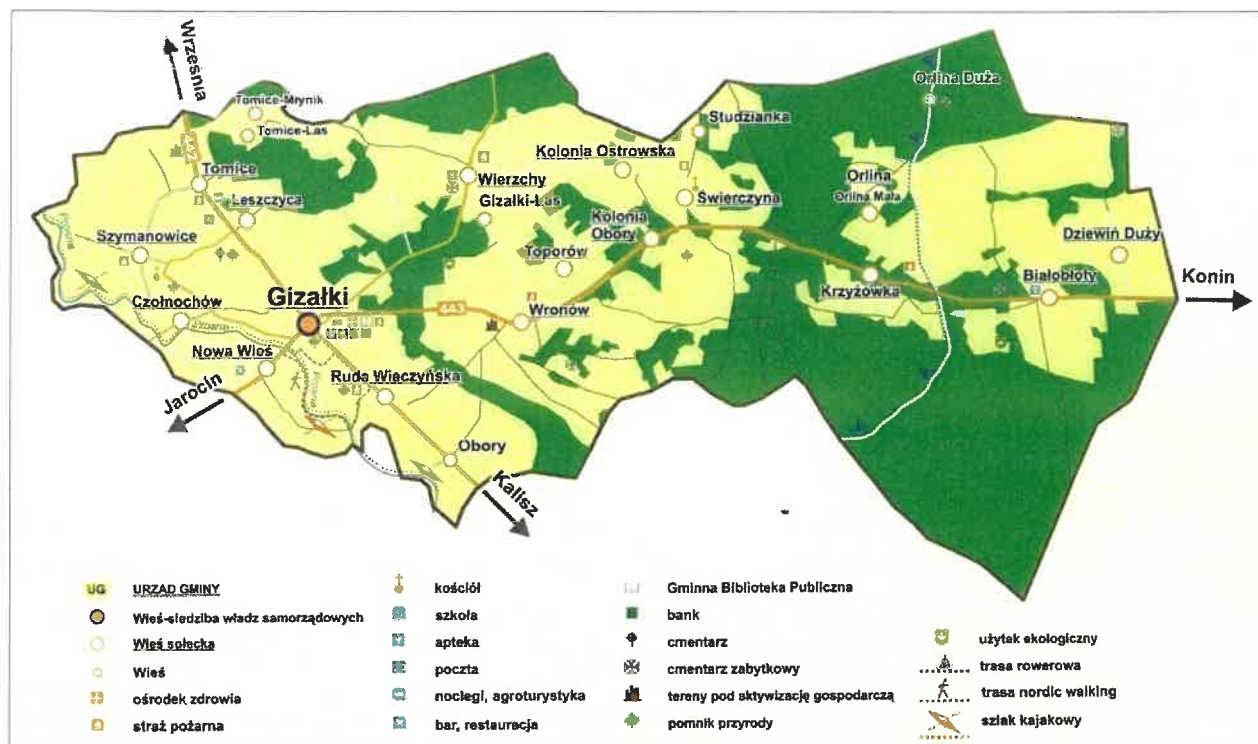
Września

Tomice-Młynik
Tomice-Las
Tomice
Leszczyca
Szymanowice
Czołnochów
Gizałki
Nowa Wieś
Jarocin
Ruda Wieczyńska
Obory
Kalisz
Wierzchy
Gizałki-Las
Toporów
Wronów
Kolonia Ostrowska
Studzianka
Kolonia Obory
Świerczyna
Orlina Duża
Orlina
Orlina Mała
Krzyżówka
Białobłoty
Dziewiń Duży
Konin

UG URZĄD GMINY
Wieś-siedziba władz samorządowych
Wieś sołecka
Wieś
ośrodek zdrowia
straż pożarna
kościół
szkoła
apteka
poczta
noclegi, agroturystyka
bar, restauracja
Gminna Biblioteka Publiczna
bank
cmentarz
cmentarz zabytkowy
tereny pod aktywizację gospodarczą
pomnik przyrody
użytek ekologiczny
trasa rowerowa
trasa nordic walking
szlak kajakowy